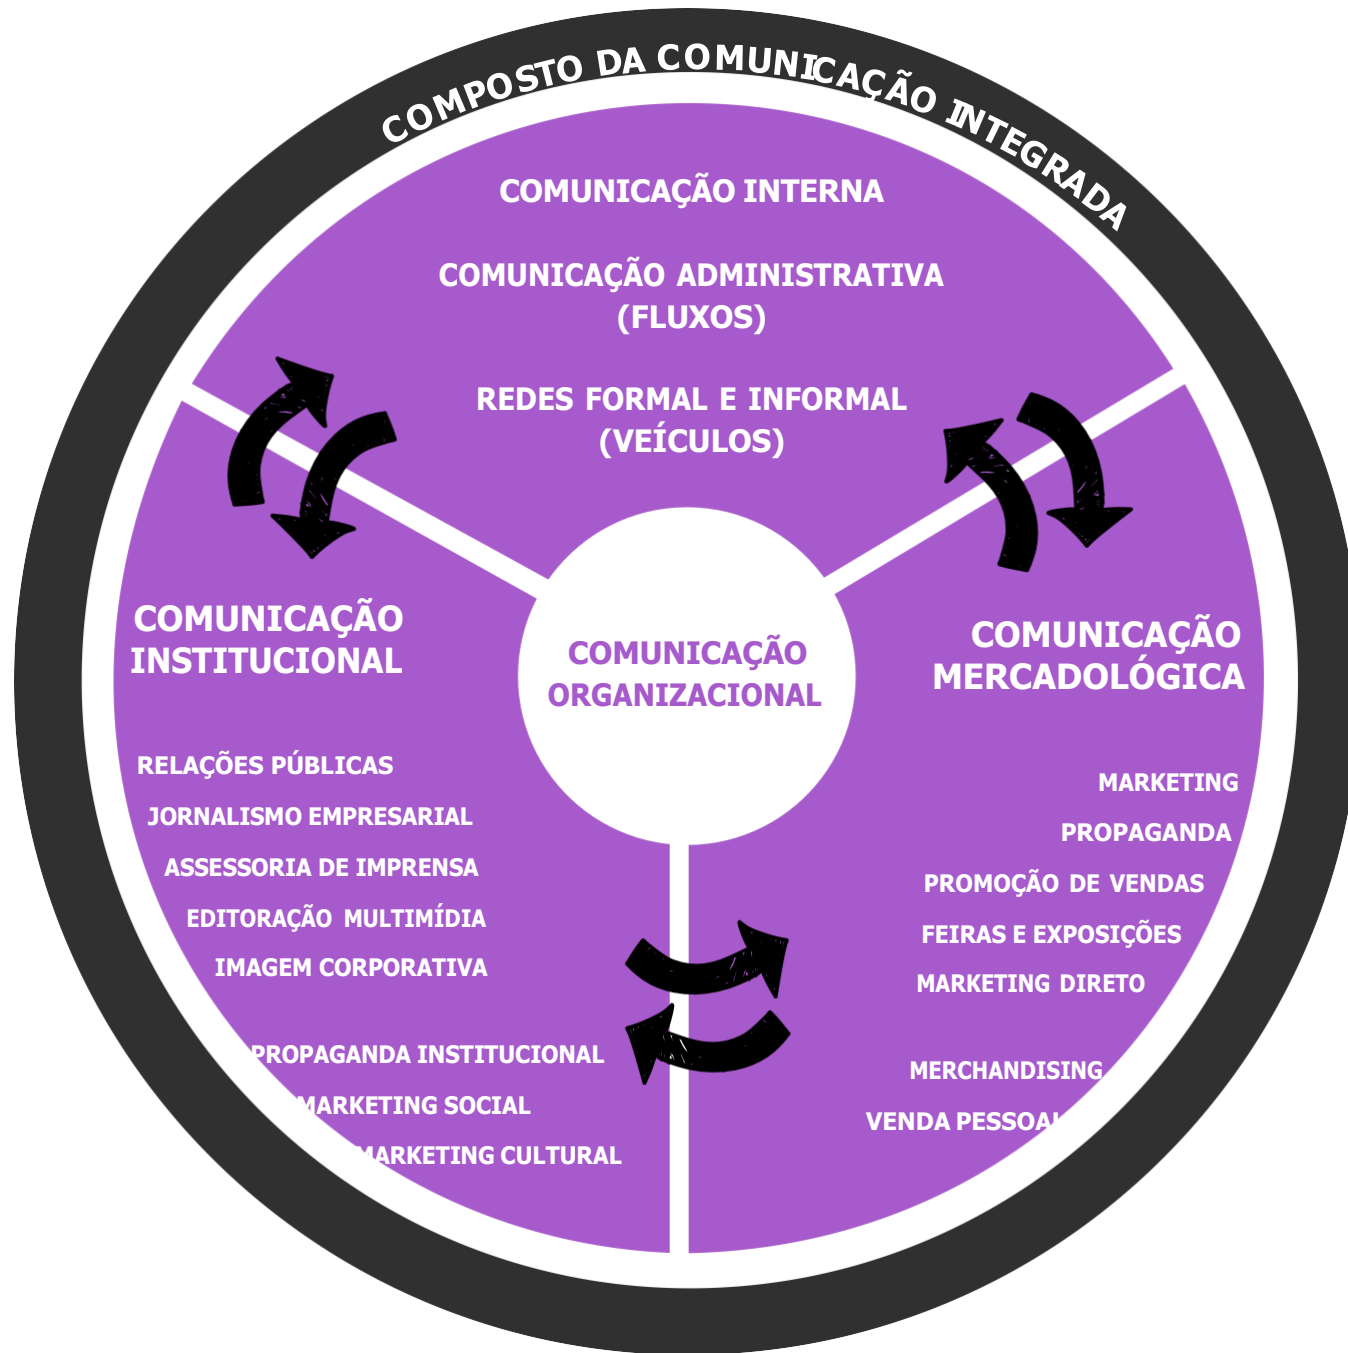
COMPOSTO DA COMUNICAÇÃO INTEGRADA

COMUNICAÇÃO INTERNA

COMUNICAÇÃO ADMINISTRATIVA (FLUXOS)

REDES FORMAL E INFORMAL (VEÍCULOS)

COMUNICAÇÃO INSTITUCIONAL

COMUNICAÇÃO ORGANIZACIONAL

COMUNICAÇÃO MERCADOLÓGICA

RELAÇÕES PÚBLICAS

JORNALISMO EMPRESARIAL

ASSESSORIA DE IMPRENSA

EDITORAÇÃO MULTIMÍDIA

IMAGEM CORPORATIVA

PROPAGANDA INSTITUCIONAL

MARKETING SOCIAL

MARKETING CULTURAL

MARKETING

PROPAGANDA

PROMOÇÃO DE VENDAS

FEIRAS E EXPOSIÇÕES

MARKETING DIRETO

MERCHANDISING

VENDA PESSOAL